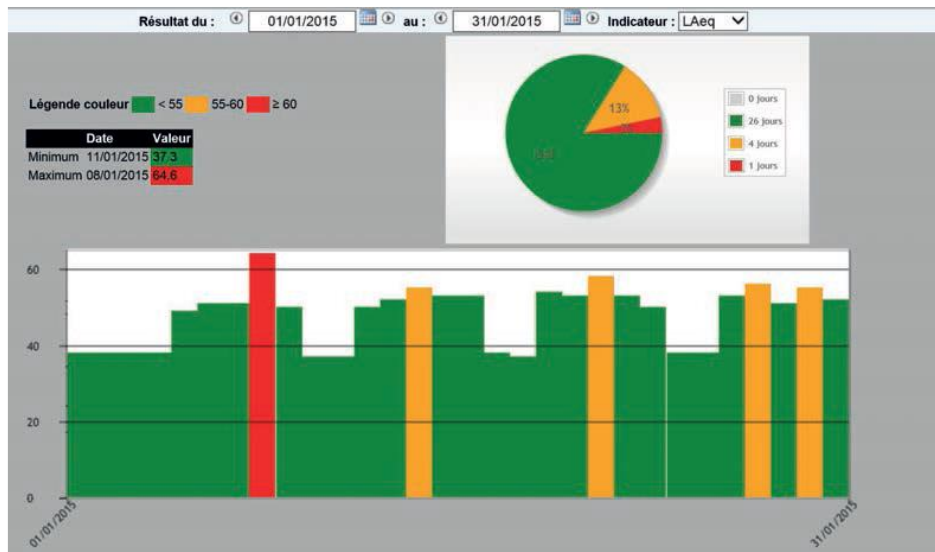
Résultat du : 01/01/2015 au : 31/01/2015 Indicateur : LAeq

Légende couleur < 55 55-60 ≥ 60

| | Date | Valeur |
|---|---|---|
| Minimum | 11/01/2015 | 37.3 |
| Maximum | 08/01/2015 | 64.6 |

13%
3%
84%

0 Jours
26 Jours
4 Jours
1 Jours

60
40
20
0
01/01/2015
31/01/2015